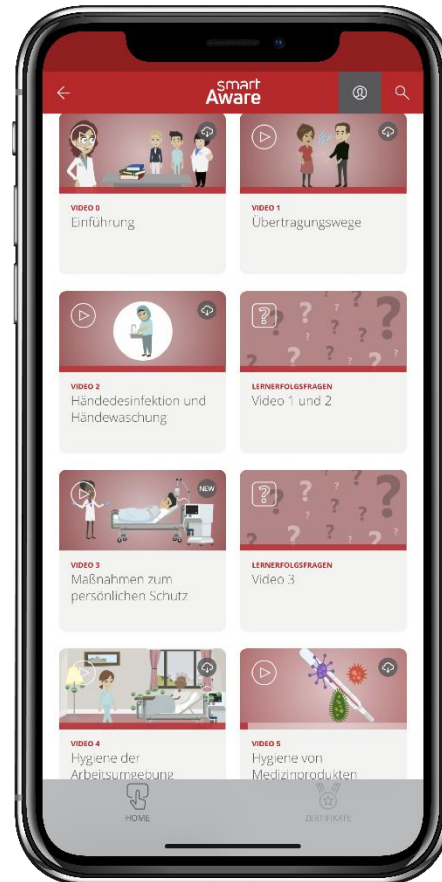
smart Aware

VIDEO 0
Einführung

VIDEO 1
Übertragungswege

VIDEO 2
Händedesinfektion und Händewaschung

LERNERFOLGSFRAGEN
Video 1 und 2

NEW

VIDEO 3
Maßnahmen zum persönlichen Schutz

LERNERFOLGSFRAGEN
Video 3

VIDEO 4
Hygiene der Arbeitsumgebung

VIDEO 5
Hygiene von Medizinprodukten

HOME

ZERTIFIKATE